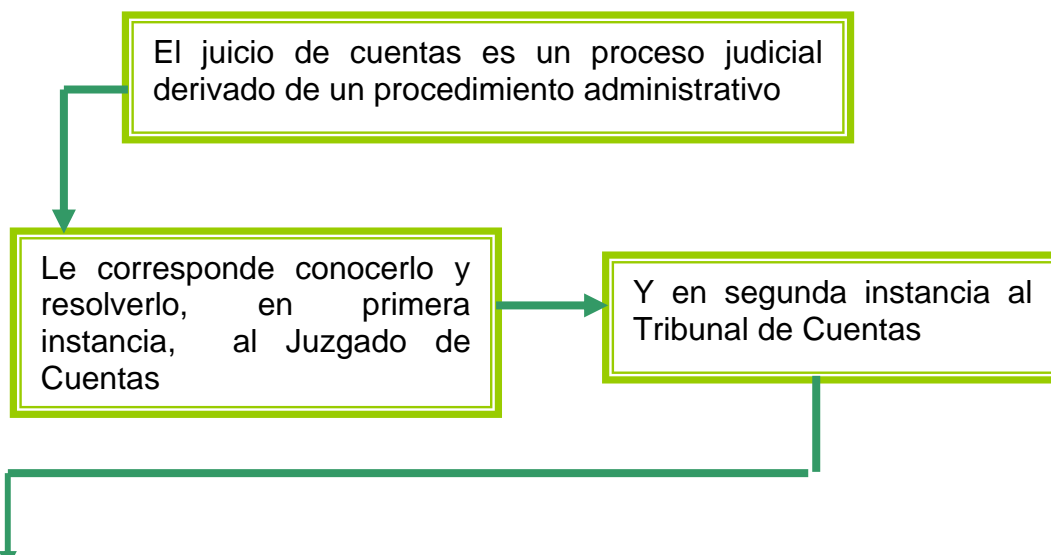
El juicio de cuentas es un proceso judicial derivado de un procedimiento administrativo

Le corresponde conocerlo y resolverlo, en primera instancia, al Juzgado de Cuentas

Y en segunda instancia al Tribunal de Cuentas